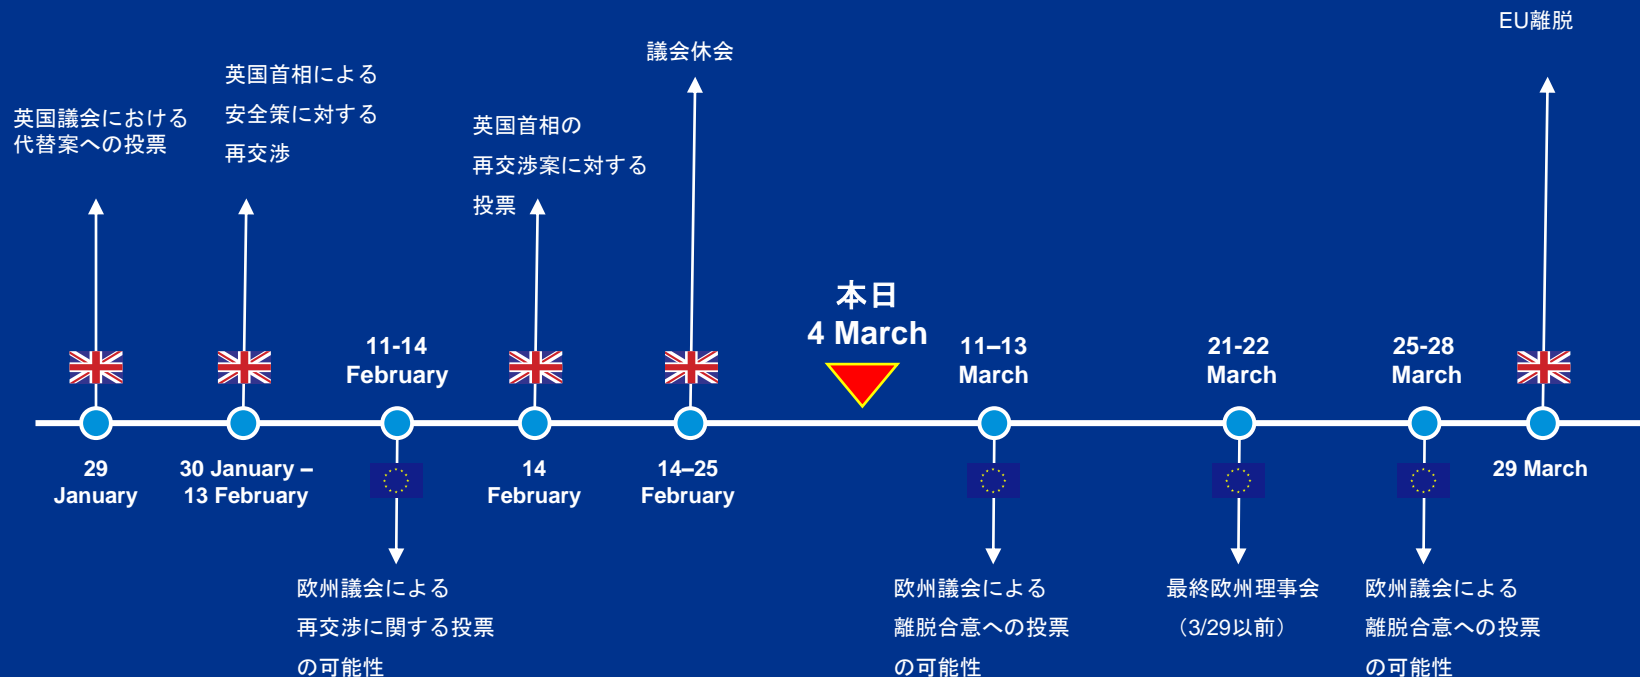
EU離脱

英国首相による安全策に対する再交渉

議会休会

英国議会における代替案への投票

英国首相の再交渉案に対する投票

本日
4 March

29 January

30 January – 13 February

11-14 February

14 February

14–25 February

11–13 March

21-22 March

25-28 March

29 March

欧州議会による再交渉に関する投票の可能性

欧州議会による離脱合意への投票の可能性

最終欧州理事会（3/29以前）

欧州議会による離脱合意への投票の可能性